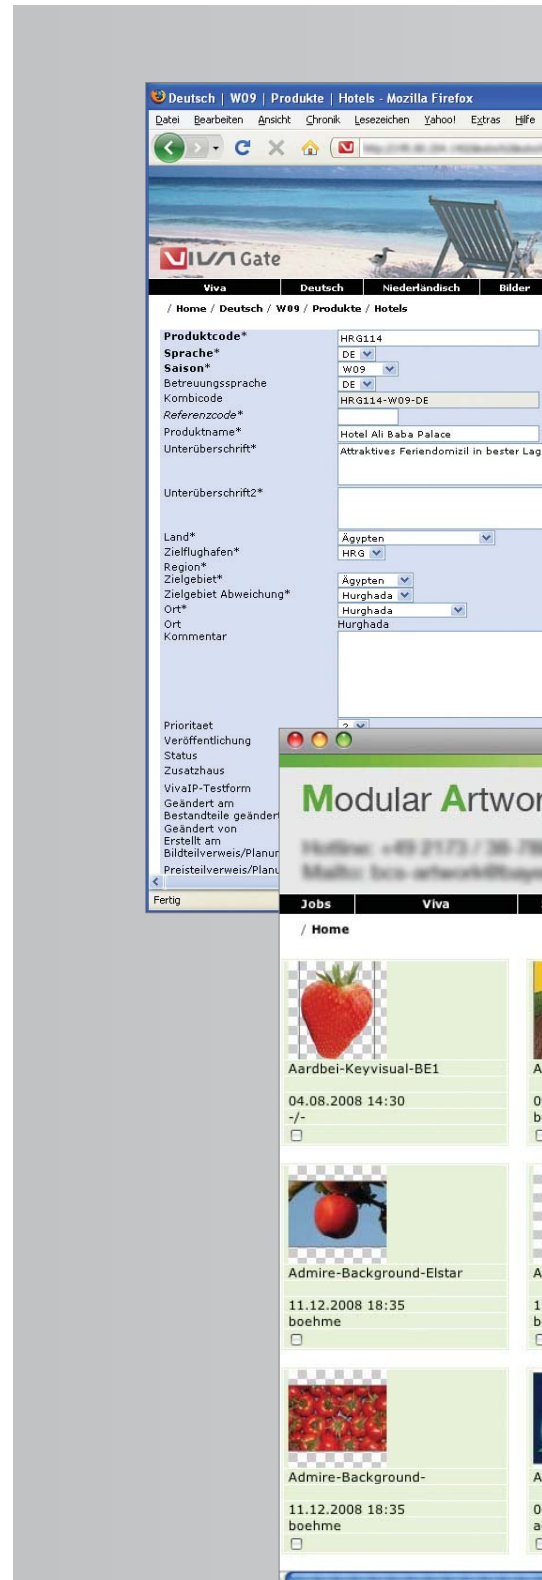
Deutsch | W09 | Produkte | Hotels - Mozilla Firefox

Datei Bearbeiten Ansicht Chronik Lesezeichen Yahoo! Extras Hilfe

VIVA Gate

Viva | Deutsch | Niederländisch | Bilder

/ Home / Deutsch / W09 / Produkte / Hotels

| | |
|---|---|
| Produktcode* | HRG114 |
| Sprache* | DE |
| Saison* | W09 |
| Betreuungssprache | DE |
| Kombicode | HRG114-W09-DE |
| Referenzcode* | |
| Produktname* | Hotel Ali Baba Palace |
| Unterüberschrift* | Attraktives Feriendomizil in bester Lag |
| Unterüberschrift2* | |
| Land* | Ägypten |
| Zielflughafen* | HRG |
| Region* | |
| Zielgebiet* | Ägypten |
| Zielgebiet Abweichung* | Hurghada |
| Ort* | Hurghada |
| Ort | Hurghada |
| Kommentar | |
| Prioritaet | 2 |
| Veröffentlichung | |
| Status | |
| Zusatzhaus | |
| VivaIP-Testform | |
| Geändert am | |
| Bestandteile geändert | |
| Geändert von | |
| Erstellt am | |
| Bildteilverweis/Planun | |
| Preisteilverweis/Planu | |

Fertig

Modular Artwor

Hotline: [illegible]
Mailto: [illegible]

Jobs | Viva

/ Home

Aardbei-Keyvisual-BE1
04.08.2008 14:30
-/-

Admire-Background-Elstar
11.12.2008 18:35
boehme

Admire-Background-
11.12.2008 18:35
boehme